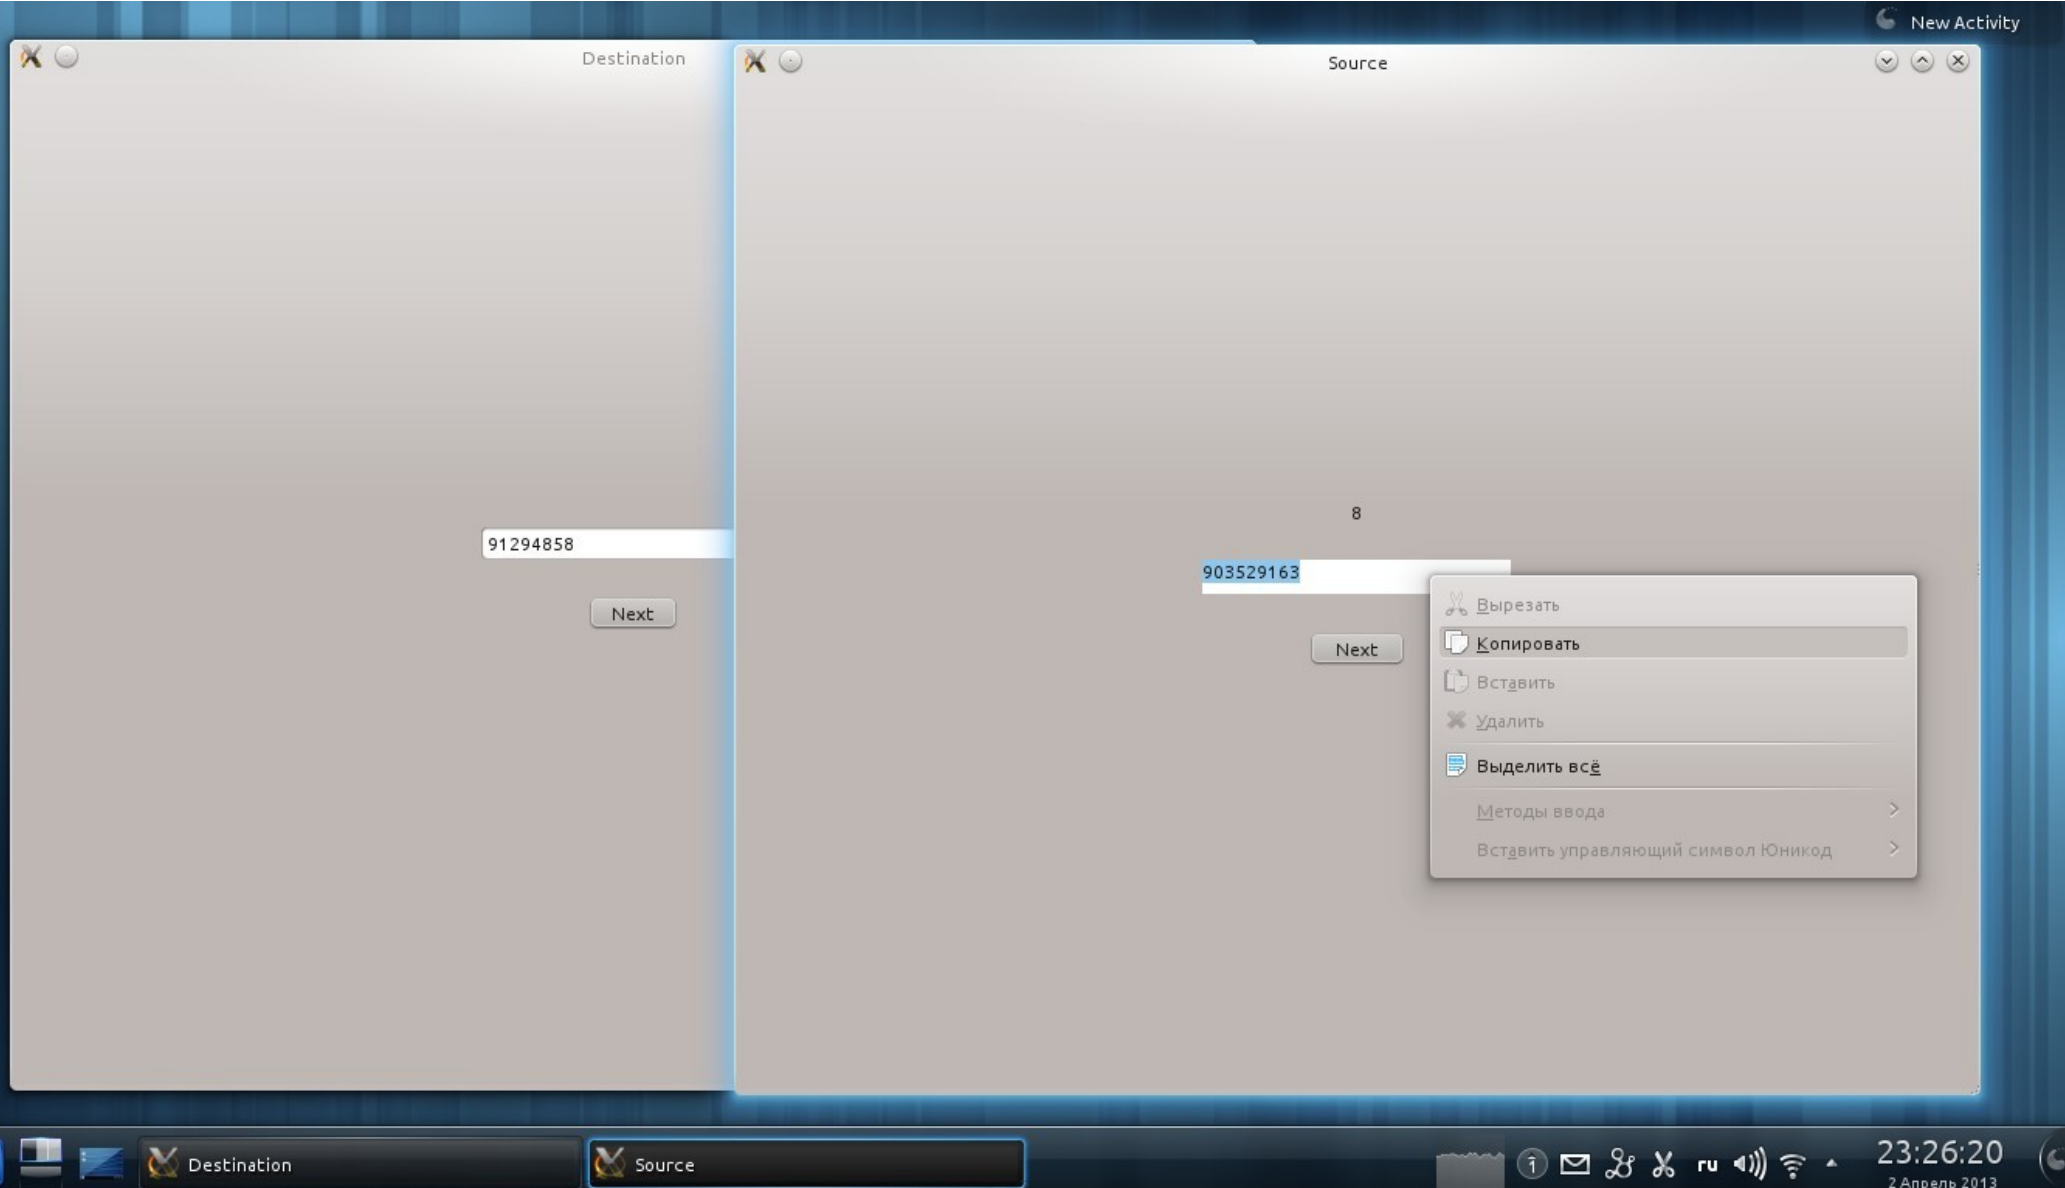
New Activity

Destination

91294858

Next

Source

8

903529163

Next

Вырезать
Копировать
Вставить
Удалить
Выделить всё
Методы ввода
Вставить управляющий символ Юникод

Destination
Source

ru

23:26:20
2 Апрель 2013